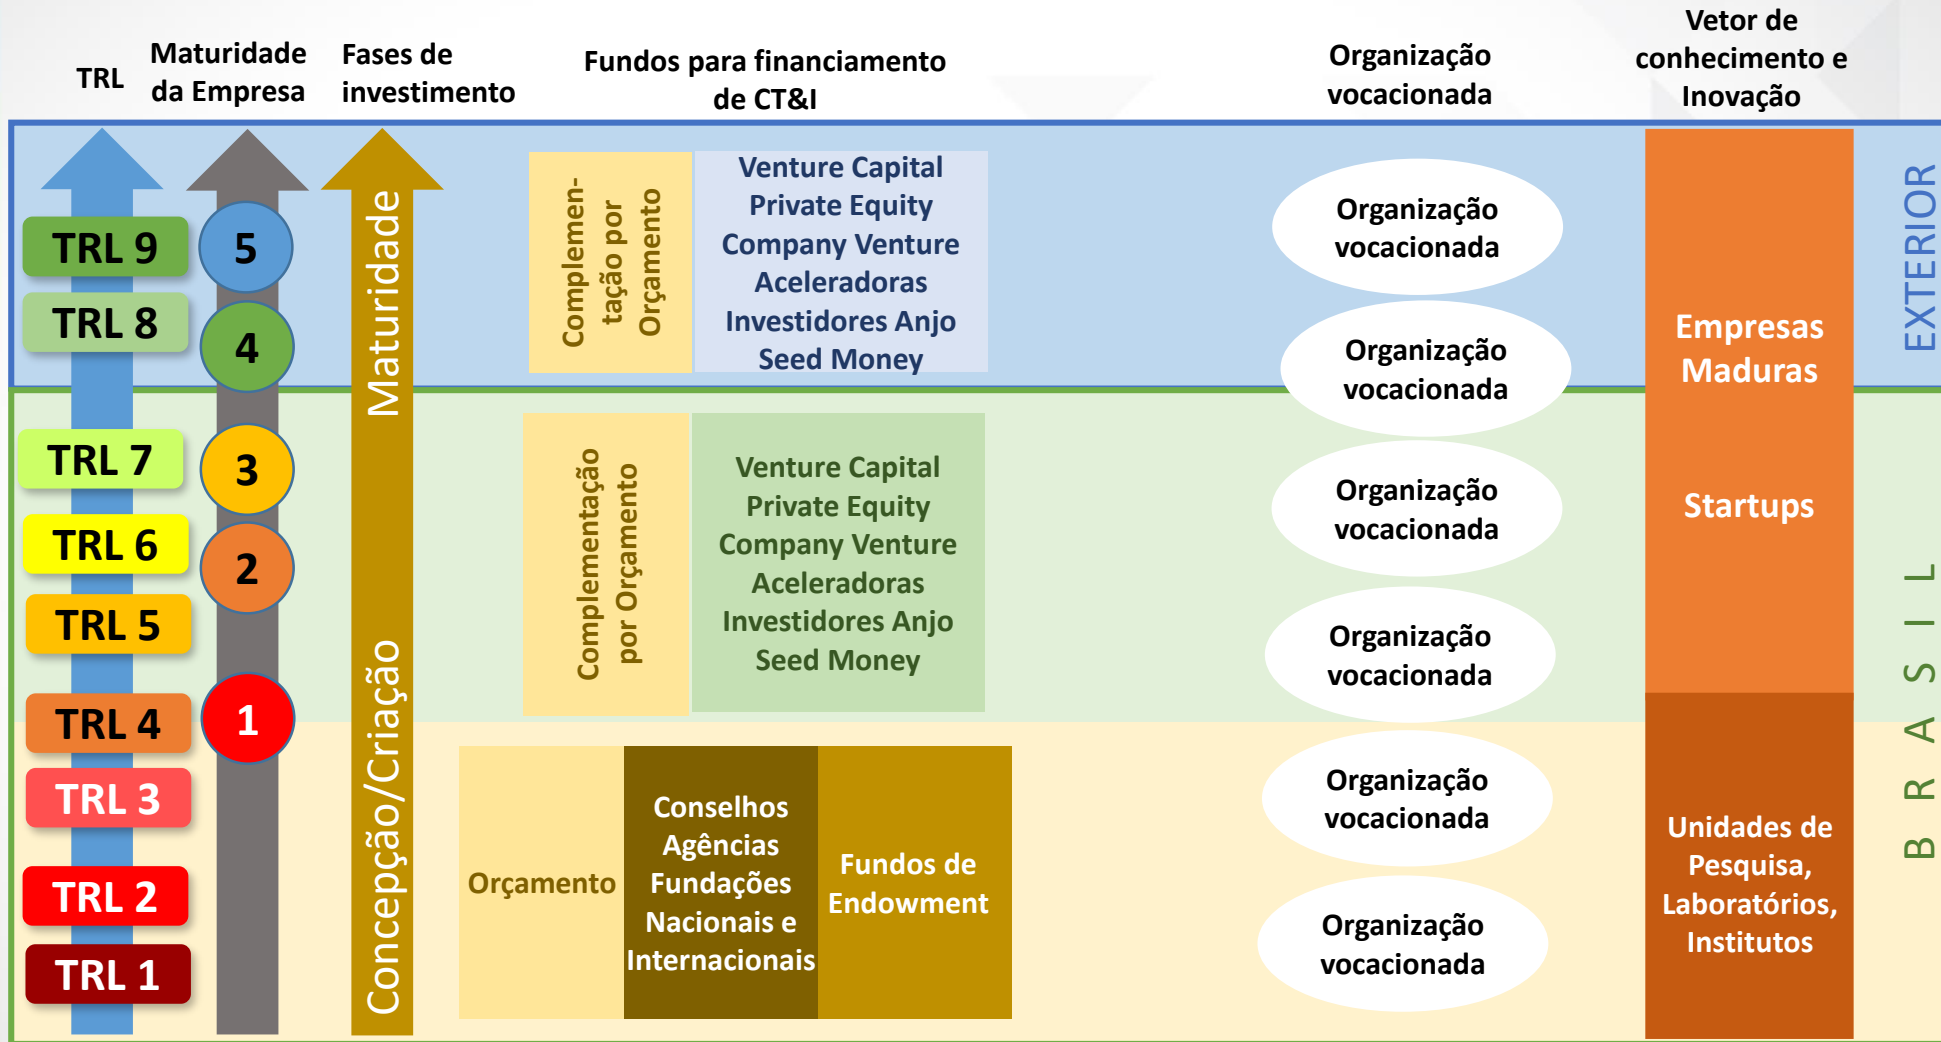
TRL

Maturidade da Empresa

Fases de investimento

Fundos para financiamento de CT&I

Organização vocacionada

Vetor de conhecimento e Inovação

TRL 9
TRL 8
TRL 7
TRL 6
TRL 5
TRL 4
TRL 3
TRL 2
TRL 1

5
4
3
2
1

Maturidade

Concepção/Criação

Complementação por Orçamento

Venture Capital
Private Equity
Company Venture
Aceleradoras
Investidores Anjo
Seed Money

Complementação por Orçamento

Venture Capital
Private Equity
Company Venture
Aceleradoras
Investidores Anjo
Seed Money

Orçamento

Conselhos
Agências
Fundações
Nacionais e Internacionais

Fundos de Endowment

Organização vocacionada

Organização vocacionada

Organização vocacionada

Organização vocacionada

Organização vocacionada

Organização vocacionada

Empresas Maduras

Startups

Unidades de Pesquisa, Laboratórios, Institutos

EXTERIOR

B R A S I L